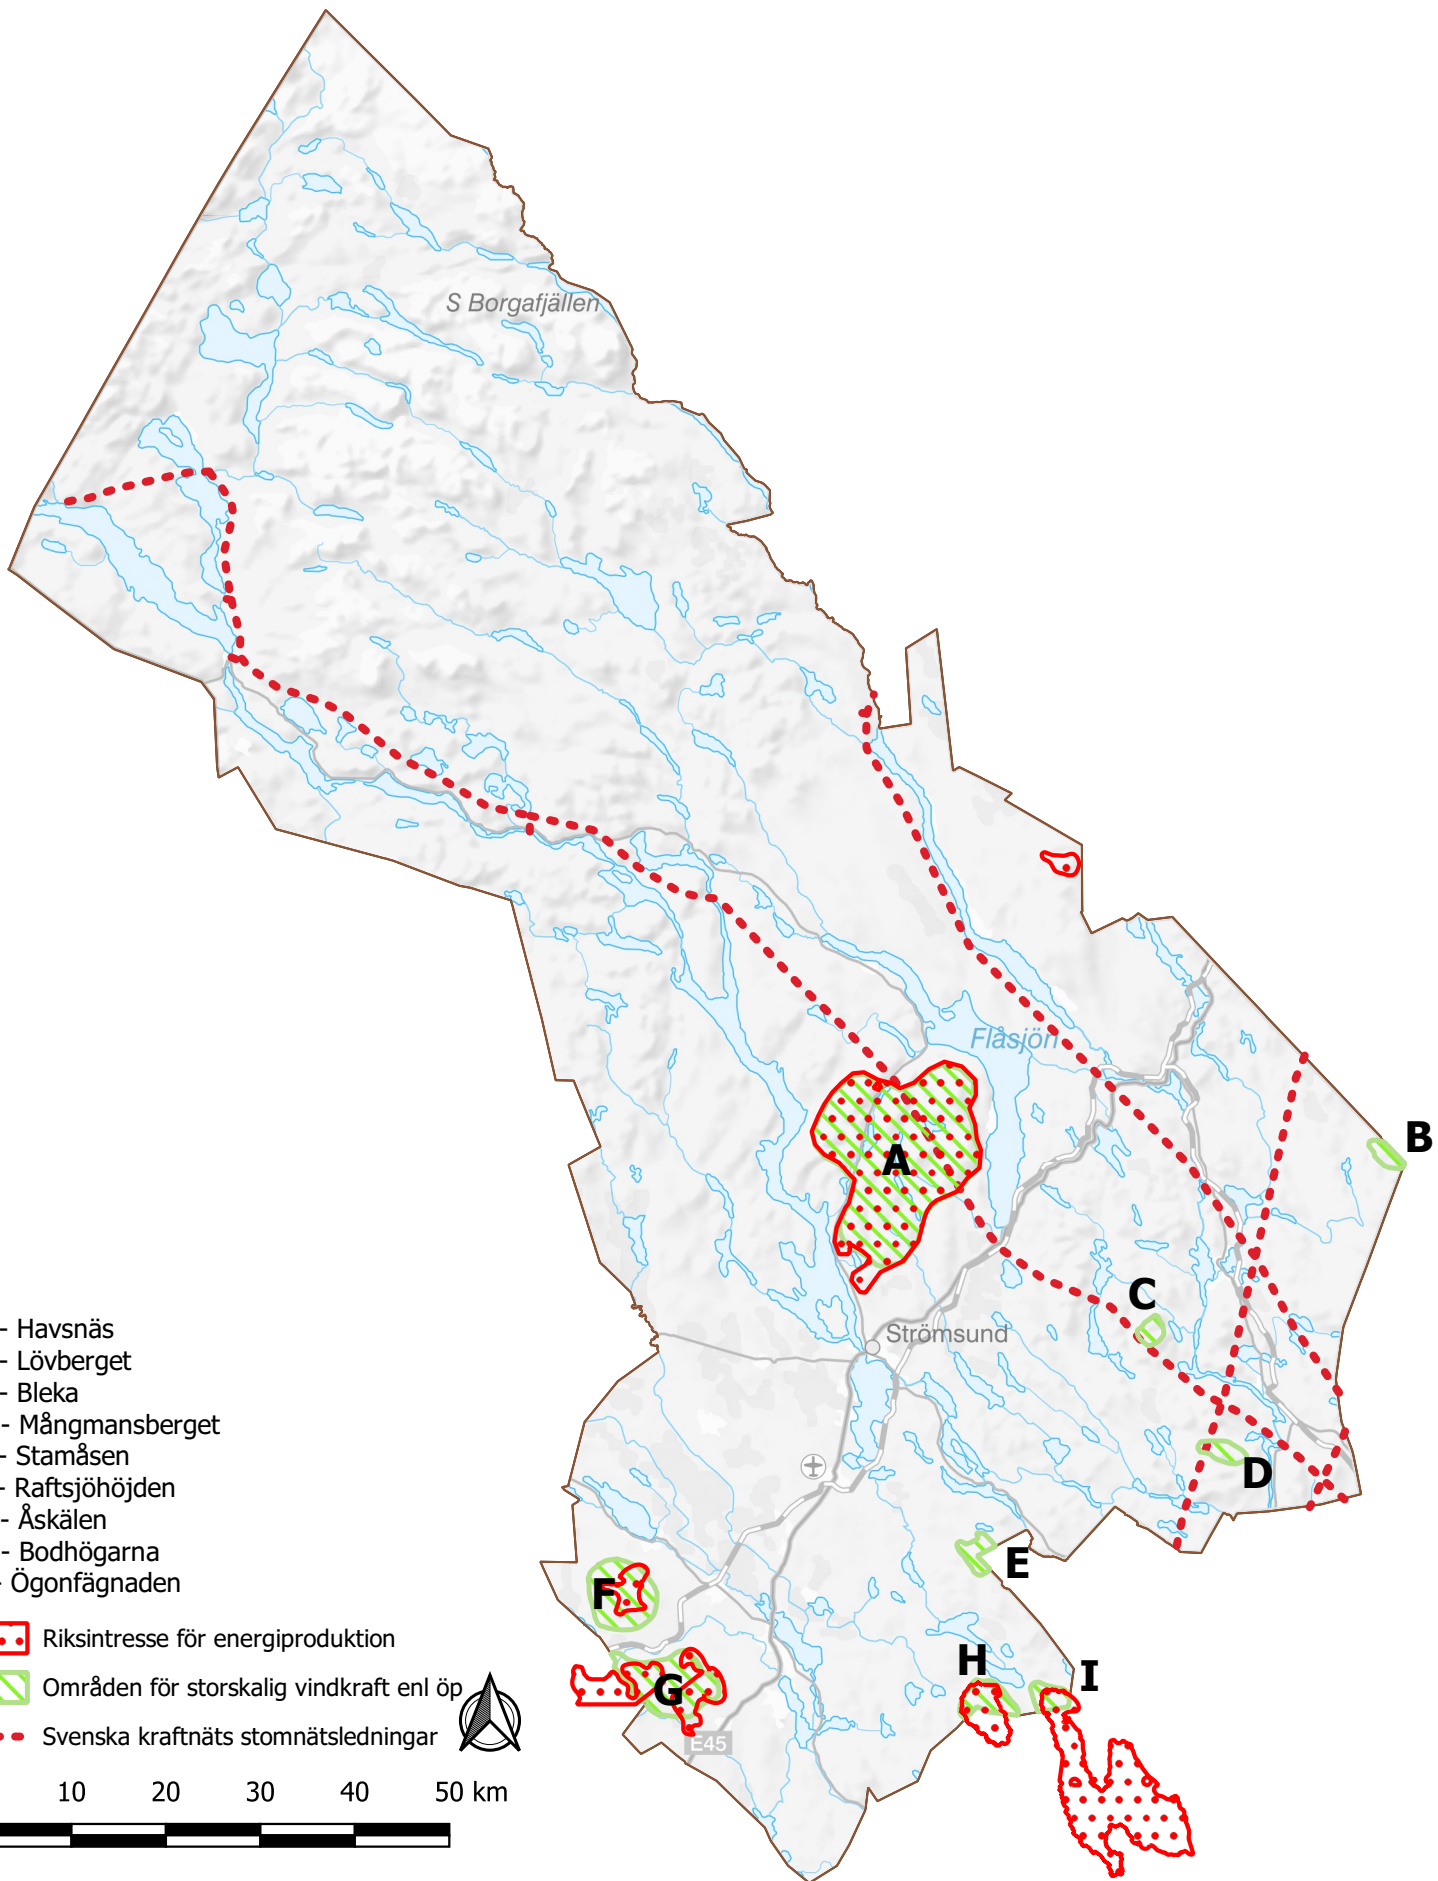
S Borgafjällen

Flåsjön

A

B

C

Strömsund

D

E

F

G

H

I

E45

- Havsnäs
- Lövberget
- Bleka
- Mångmansberget
- Stamåsen
- Raftsjöhöjden
- Åskälen
- Bodhögarna
Ögonfägnaden

Riksintresse för energiproduktion
Områden för storskalig vindkraft enl öp
Svenska kraftnäts stomnätsledningar

10 20 30 40 50 km